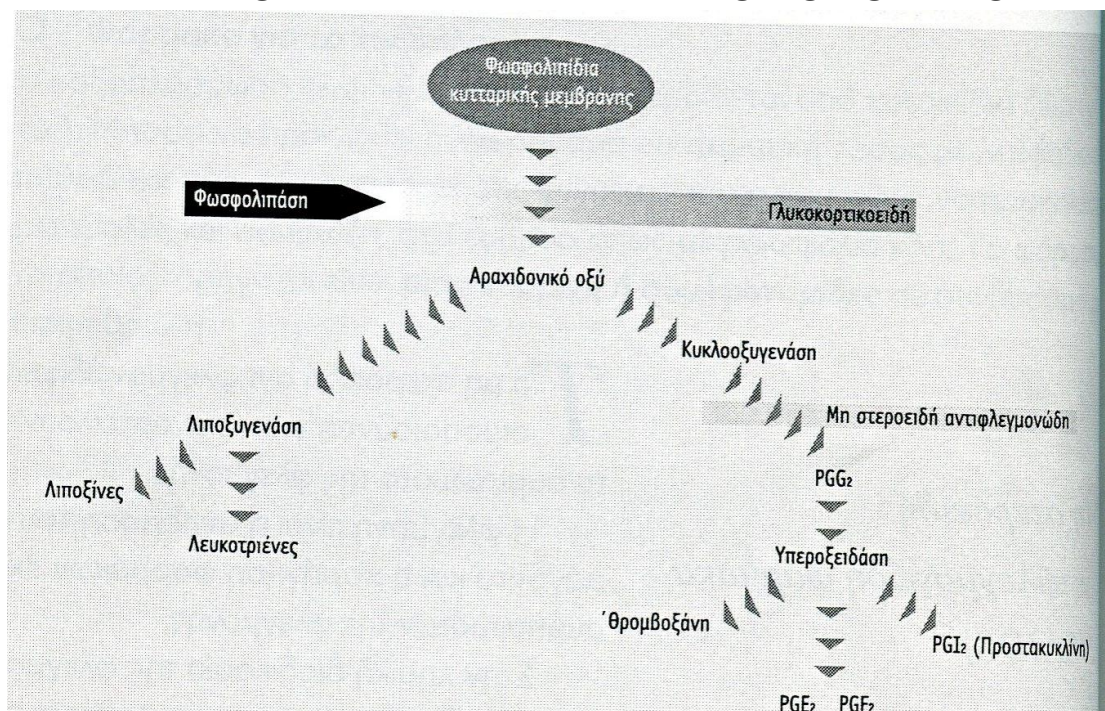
Φωσφολιπίδια κυτταρικής μεμβράνης

Φωσφολιπάση

Γλυκοκορτικοειδή

Αραχιδονικό οξύ

Κυκλοοξυγενάση

Μη στεροειδή αντιφλεγμονώδη

Λιποξυγενάση

Λιποξίνες

Λευκοτριένες

$PGG_2$

Υπεροξειδάση

΄Θρομβοξάνη

$PGI_2$ (Προστακυκλίνη)

$PGE_2$ $PGF_2$